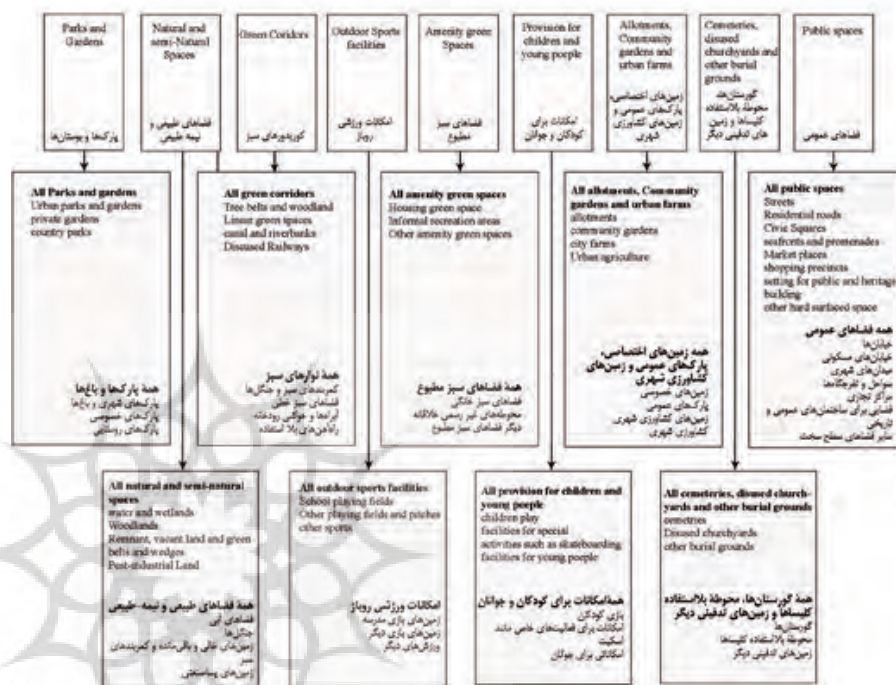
Parks and Gardens

پارک‌ها و بوستان‌ها

Natural and semi-Natural Spaces

فضاهای طبیعی و نیمه طبیعی

Green Corridors

کریدورهای سبز

Outdoor Sports facilities

امکانات ورزشی روباز

Amenity green Spaces

فضاهای سبز مطبوع

Provision for children and young people

امکانات برای کودکان و جوانان

Allotments, Community gardens and urban farms

زمین‌های اختصاصی، پارک‌های عمومی و زمین‌های کشاورزی شهری

Cemeteries, disused churchyards and other burial grounds

گورستان‌ها، محوطهٔ بلااستفاده کلیساها و زمین‌های تدفینی دیگر

Public spaces

فضاهای عمومی

All Parks and gardens
Urban parks and gardens
private gardens
country parks

همهٔ پارک‌ها و باغ‌ها
پارک‌های شهری و باغ‌ها
پارک‌های خصوصی
پارک‌های روستایی

All green corridors
Tree belts and woodland
Linear green spaces
canal and riverbanks
Disused Railways

همهٔ نوارهای سبز
کمربندهای سبز و جنگل‌ها
فضاهای سبز خطی
آبراهه و حواشی رودخانه
راه‌آهن‌های بلااستفاده

All amenity green spaces
Housing green space
Informal recreation areas
Other amenity green spaces

همهٔ فضاهای سبز مطبوع
فضاهای سبز خانگی
محوطه‌های غیر رسمی خلاقانه
دیگر فضاهای سبز مطبوع

All allotments, Community gardens and urban farms
allotments
community gardens
city farms
Urban agriculture

همه زمین‌های اختصاصی، پارک‌های عمومی و زمین‌های کشاورزی شهری
زمین‌های خصوصی
پارک‌های عمومی
زمین‌های کشاورزی شهری
کشاورزی شهری

All public spaces
Streets
Residential roads
Civic Squares
seafronts and promenades
Market places
shopping precincts
setting for public and heritage building
other hard surfaced space

همهٔ فضاهای عمومی
خیابان‌ها
خیابان‌های مسکونی
میدان‌های شهری
سواحل و تفرجگاه‌ها
بازار تجاری
مراکز تجاری
فضایی برای ساختمان‌های عمومی و تاریخی
سایر فضاهای سطح سخت

All natural and semi-natural spaces
water and wetlands
Woodlands
Remnant, vacant land and green belts and wedges
Post-industrial Land

همهٔ فضاهای طبیعی و نیمه طبیعی
فضاهای آبی
جنگل‌ها
زمین‌های خالی و باقی‌مانده و کمربندهای سبز
زمین‌های پساصنعتی

All outdoor sports facilities
School playing fields
Other playing fields and pitches
other sports

امکانات ورزشی روباز
زمین‌های بازی مدرسه
زمین‌های بازی دیگر
ورزش‌های دیگر

All provision for children and young people
children play
facilities for special activities such as skateboarding
facilities for young people

همه‌امکانات برای کودکان و جوانان
بازی کودکان
امکانات برای فعالیت‌های خاص مانند اسکیت
امکانات برای جوانان

All cemeteries, disused church-yards and other burial grounds
cemetries
Disused churchyards
other burial grounds

همهٔ گورستان‌ها، محوطهٔ بلااستفاده کلیساها و زمین‌های تدفینی دیگر
گورستان‌ها
محوطهٔ بلااستفاده کلیساها
زمین‌های تدفینی دیگر